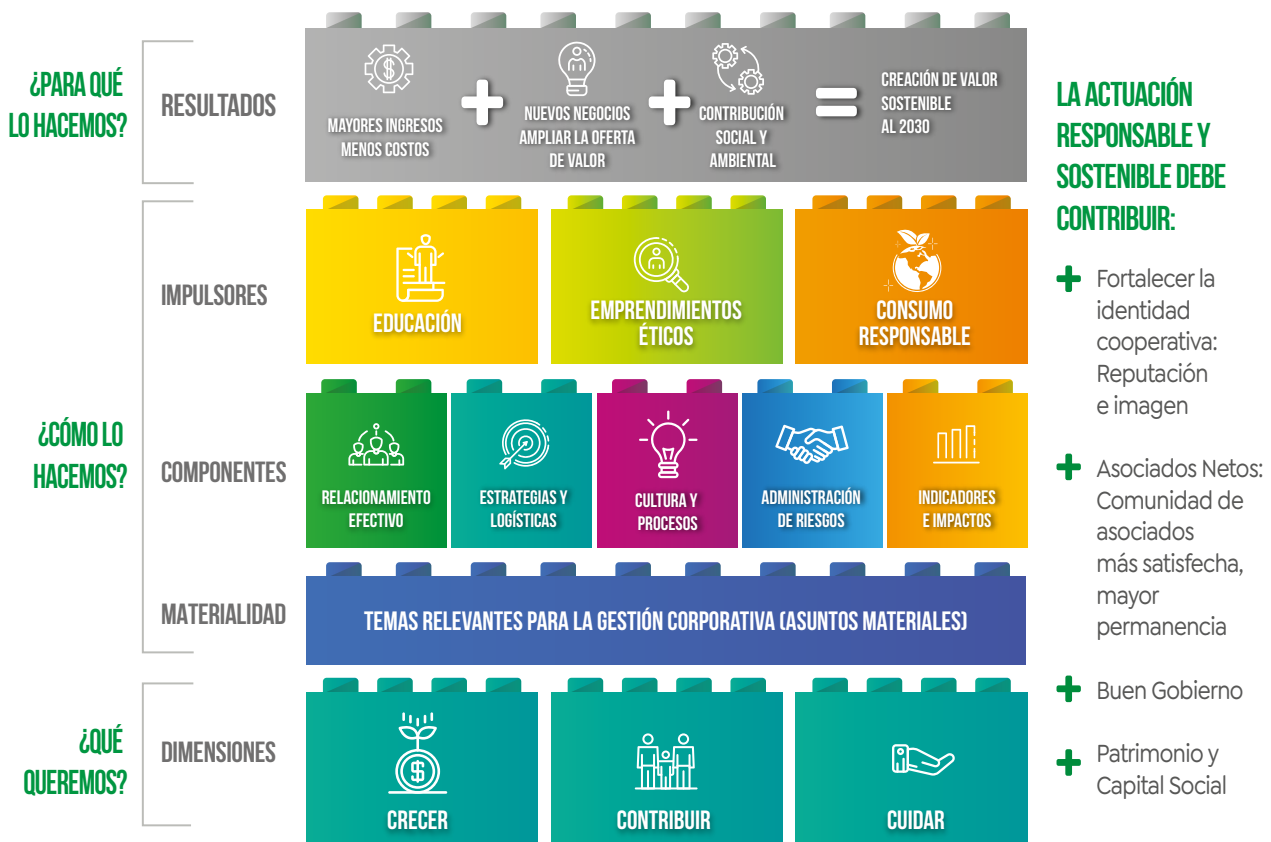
¿PARA QUÉ LO HACEMOS?

RESULTADOS

MAYORES INGRESOS MENOS COSTOS + NUEVOS NEGOCIOS AMPLIAR LA OFERTA DE VALOR + CONTRIBUCIÓN SOCIAL Y AMBIENTAL = CREACIÓN DE VALOR SOSTENIBLE AL 2030

¿CÓMO LO HACEMOS?

IMPULSORES

EDUCACIÓN

EMPRENDIMIENTOS ÉTICOS

CONSUMO RESPONSABLE

COMPONENTES

RELACIONAMIENTO EFECTIVO

ESTRATEGIAS Y LOGÍSTICAS

CULTURA Y PROCESOS

ADMINISTRACIÓN DE RIESGOS

INDICADORES E IMPACTOS

MATERIALIDAD

TEMAS RELEVANTES PARA LA GESTIÓN CORPORATIVA (ASUNTOS MATERIALES)

¿QUÉ QUEREMOS?

DIMENSIONES

CRECER

CONTRIBUIR

CUIDAR

LA ACTUACIÓN RESPONSABLE Y SOSTENIBLE DEBE CONTRIBUIR:

+ Fortalecer la identidad cooperativa: Reputación e imagen

+ Asociados Netos: Comunidad de asociados más satisfecha, mayor permanencia

+ Buen Gobierno

+ Patrimonio y Capital Social